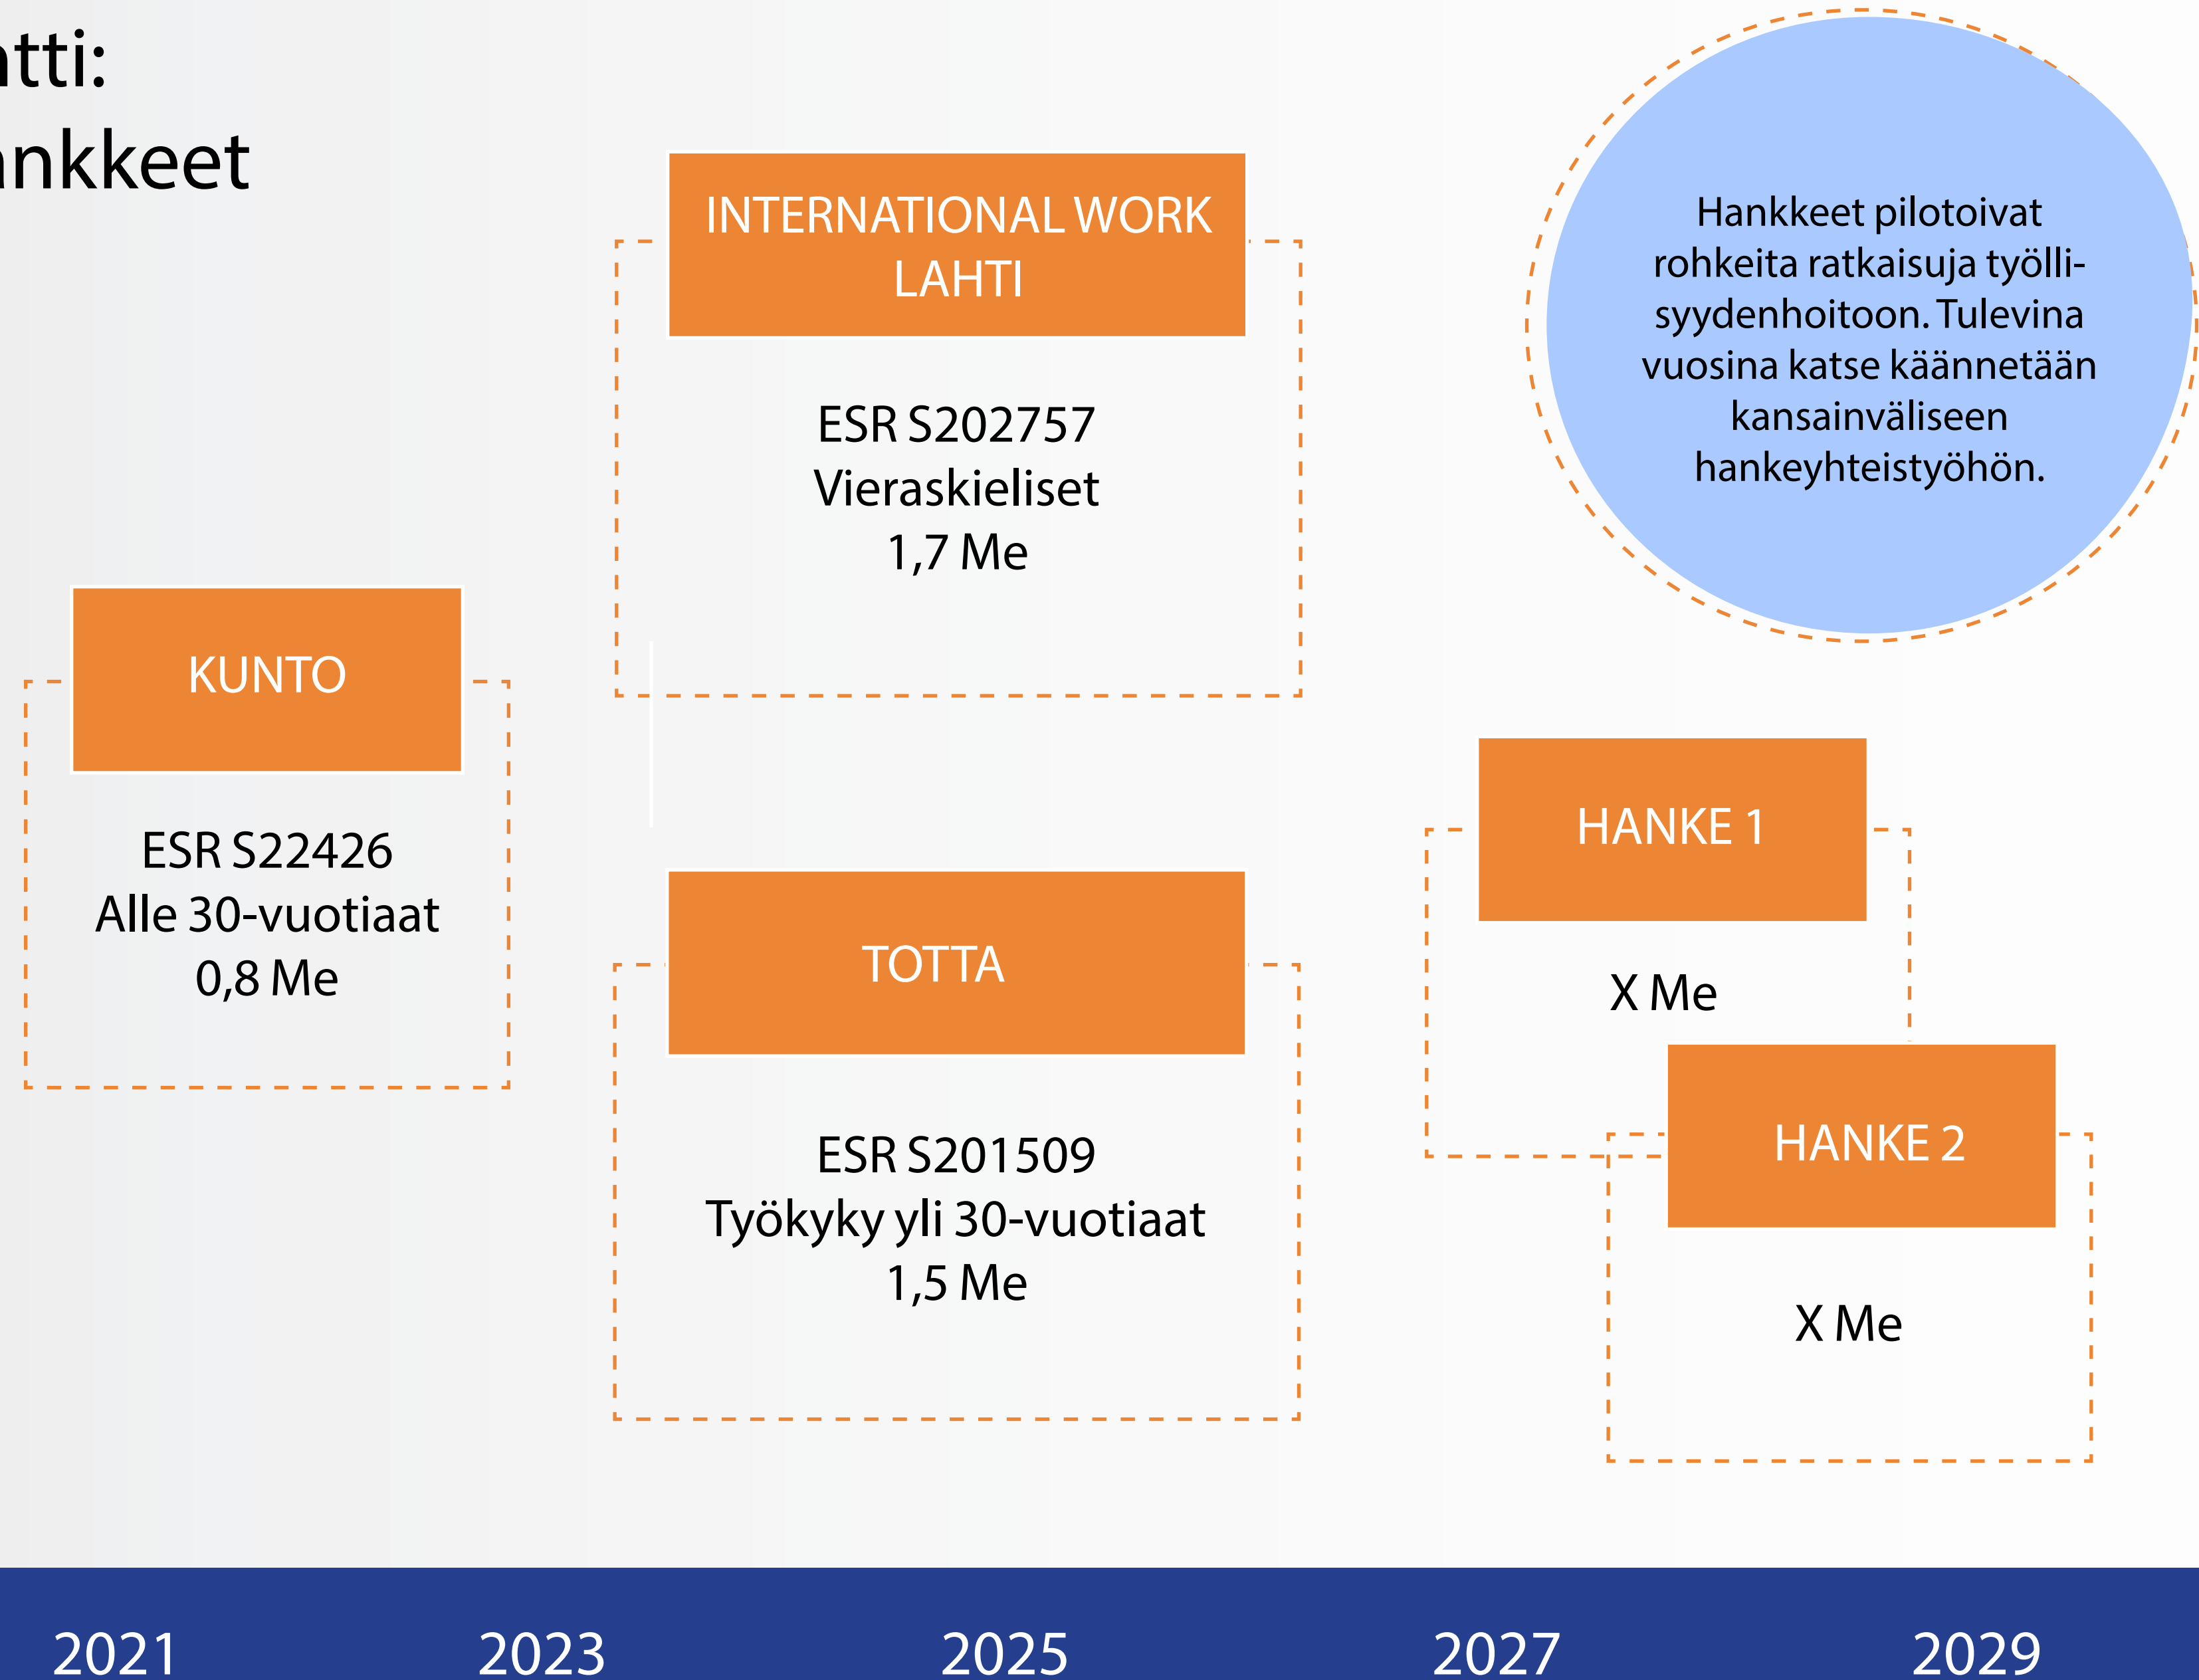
atti:
ankkeet

INTERNATIONAL WORK LAHTI

ESR S202757
Vieraskieliset
1,7 Me

Hankkeet pilotoivat rohkeita ratkaisuja työllisyydenhoitoon. Tulevina vuosina katse käännetään kansainväliseen hankeyhteistyöhön.

KUNTO

ESR S22426
Alle 30-vuotiaat
0,8 Me

TOTTA

ESR S201509
Työkyky yli 30-vuotiaat
1,5 Me

HANKE 1

X Me

HANKE 2

X Me

2021 2023 2025 2027 2029